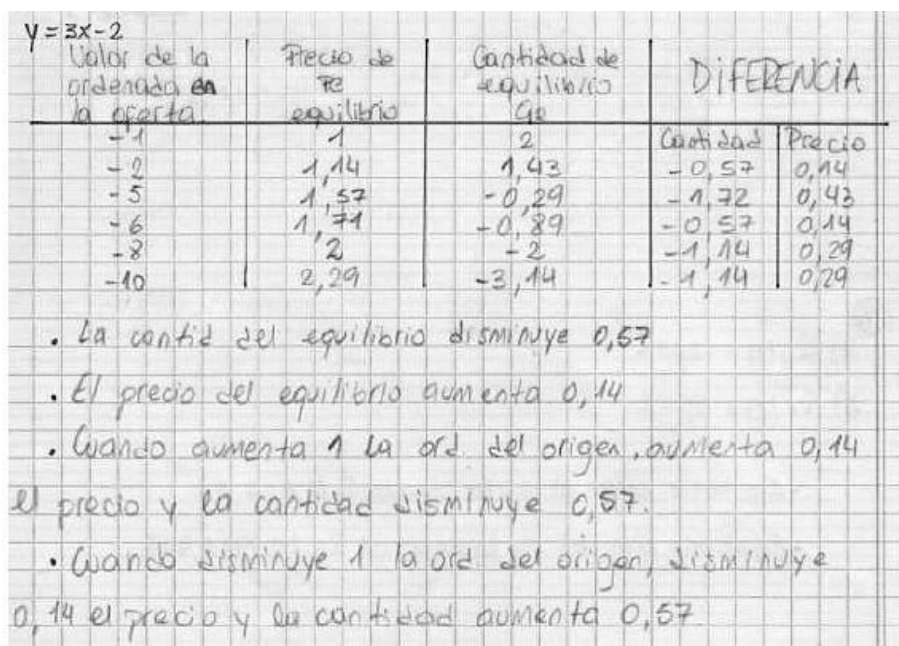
$y = 3x - 2$

| Valor de la ordenada en la oferta | Precio de Pe equilibrio | Cantidad de equilibrio Qe | DIFERENCIA Cantidad | Precio |
|---|---|---|---|---|
| -1 | 1 | 2 | | |
| -2 | 1,14 | 1,43 | -0,57 | 0,14 |
| -5 | 1,57 | -0,29 | -1,72 | 0,43 |
| -6 | 1,71 | -0,89 | -0,57 | 0,14 |
| -8 | 2 | -2 | -1,14 | 0,29 |
| -10 | 2,29 | -3,14 | -1,14 | 0,29 |

. La contid del equilibrio disminuye 0,57

. El precio del equilibrio aumenta 0,14

. Cuando aumenta 1 la ord. del origen, aumenta 0,14 el precio y la cantidad disminuye 0,57.

. Cuando disminuye 1 la ord del origen, disminuye 0,14 el precio y la cantidad aumenta 0,57.